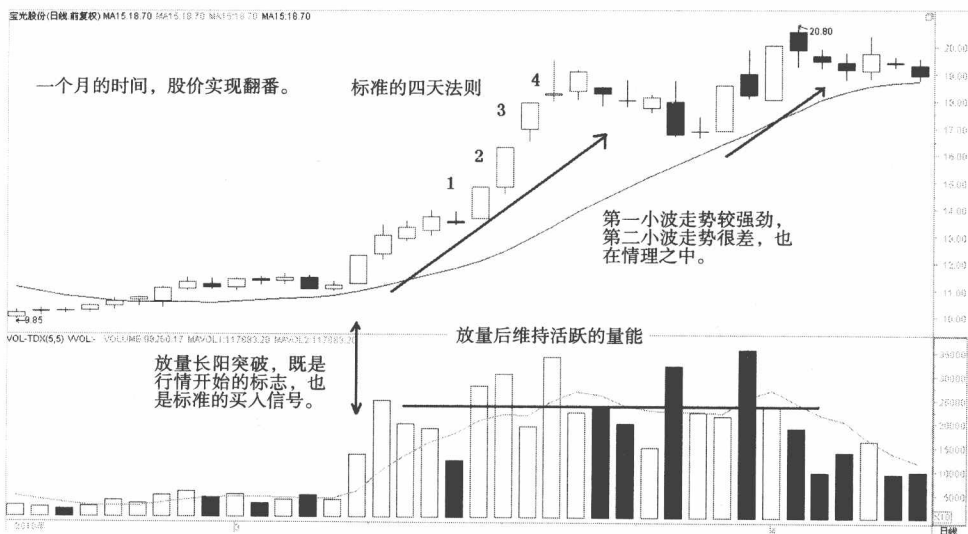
宝光股份(日线 前复权) MA15:18.70 MA15:18.70 MA15:18.70 MA15:18.70

一个月的时间，股价实现翻番。

标准的四天法则

4

3

2

1

20.80

20.00

19.00

18.00

17.00

16.00

15.00

14.00

13.00

12.00

11.00

10.00

9.85

第一小波走势较强劲，第二小波走势很差，也在情理之中。

VOL-TDX(5,5) VOL- VOLUME:99260.17 MAVOL1:117683.20 MAVOL2:117683.20

放量后维持活跃的量能

放量长阳突破，既是行情开始的标志，也是标准的买入信号。

35000

30000

25000

20000

15000

10000

5000

2010年

日线